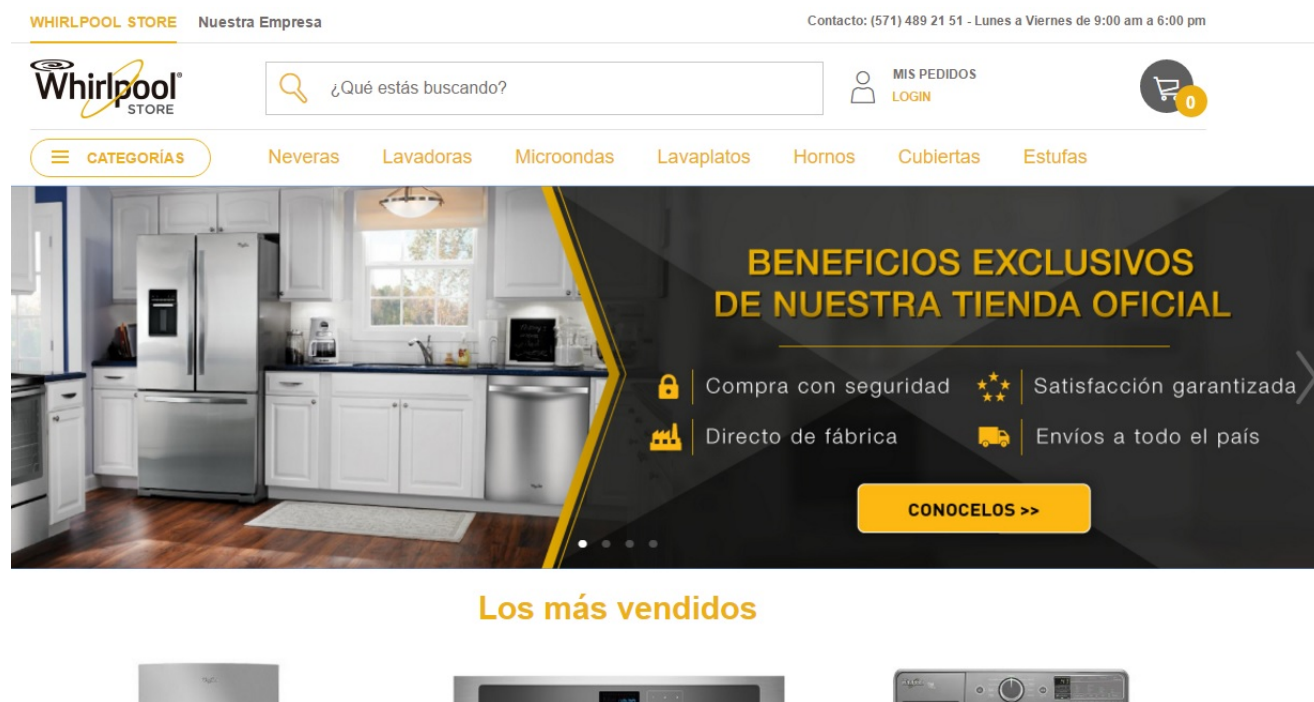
WHIRLPOOL STORE Nuestra Empresa

Contacto: (571) 489 21 51 - Lunes a Viernes de 9:00 am a 6:00 pm

Whirlpool STORE

¿Qué estás buscando?

MIS PEDIDOS
LOGIN

0

CATEGORÍAS Neveras Lavadoras Microondas Lavaplatos Hornos Cubiertas Estufas

BENEFICIOS EXCLUSIVOS DE NUESTRA TIENDA OFICIAL

Compra con seguridad
Satisfacción garantizada
Directo de fábrica
Envíos a todo el país

CONOCELOS >>

Los más vendidos